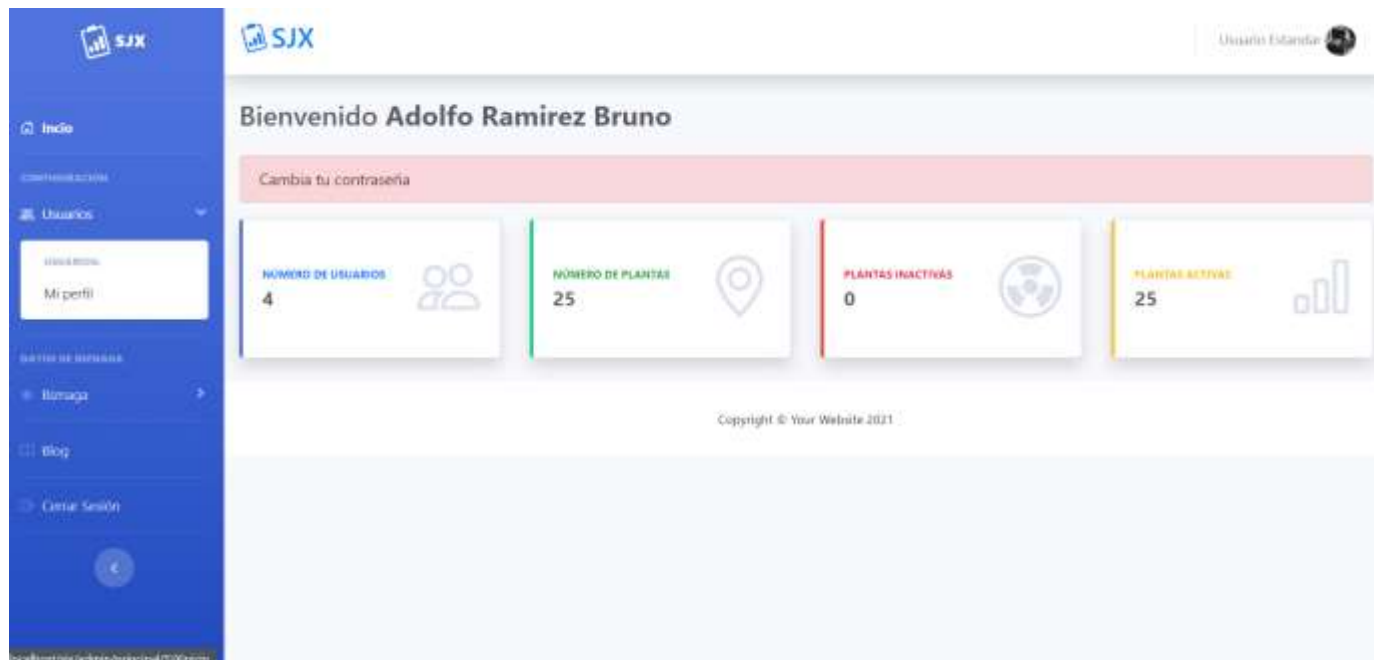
SJX

Incio

CONFIGURACION

Usuarios

USUARIOS

Mi perfil

DATOS DE BITACORA

Bitacora

Blog

Cerrar Sesión

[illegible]

SJX

Usuario Estandar

Bienvenido **Adolfo Ramirez Bruno**

Cambia tu contraseña

NUMERO DE USUARIOS
4

NÚMERO DE PLANTAS
25

PLANTAS INACTIVAS
0

PLANTAS ACTIVAS
25

Copyright © Your Website 2021